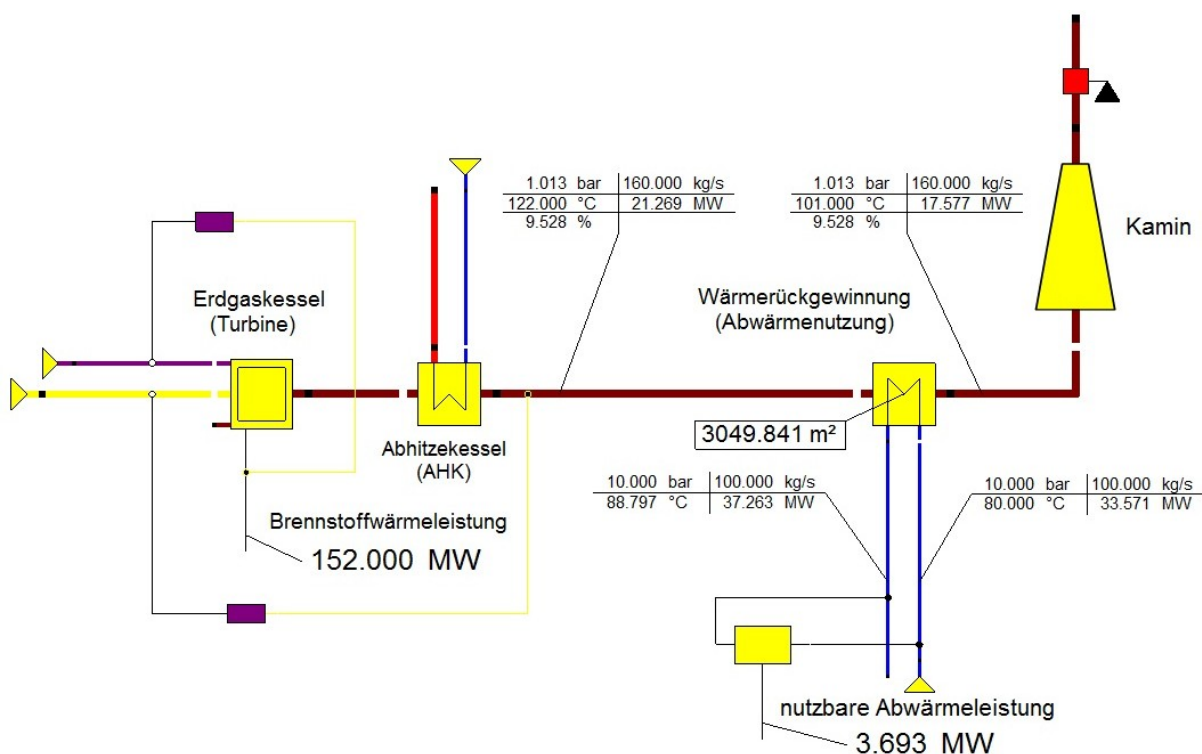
| 1.013 bar | 160.000 kg/s |
|---|---|
| 122.000 °C | 21.269 MW |
| 9.528 % | |

| 1.013 bar | 160.000 kg/s |
|---|---|
| 101.000 °C | 17.577 MW |
| 9.528 % | |

Kamin

Erdgaskessel
(Turbine)

Wärmerückgewinnung
(Abwärmenutzung)

Abhitzekessel
(AHK)

3049.841 m²

| 10.000 bar | 100.000 kg/s |
|---|---|
| 88.797 °C | 37.263 MW |

| 10.000 bar | 100.000 kg/s |
|---|---|
| 80.000 °C | 33.571 MW |

Brennstoffwärmeleistung
152.000 MW

nutzbare Abwärmeleistung
3.693 MW